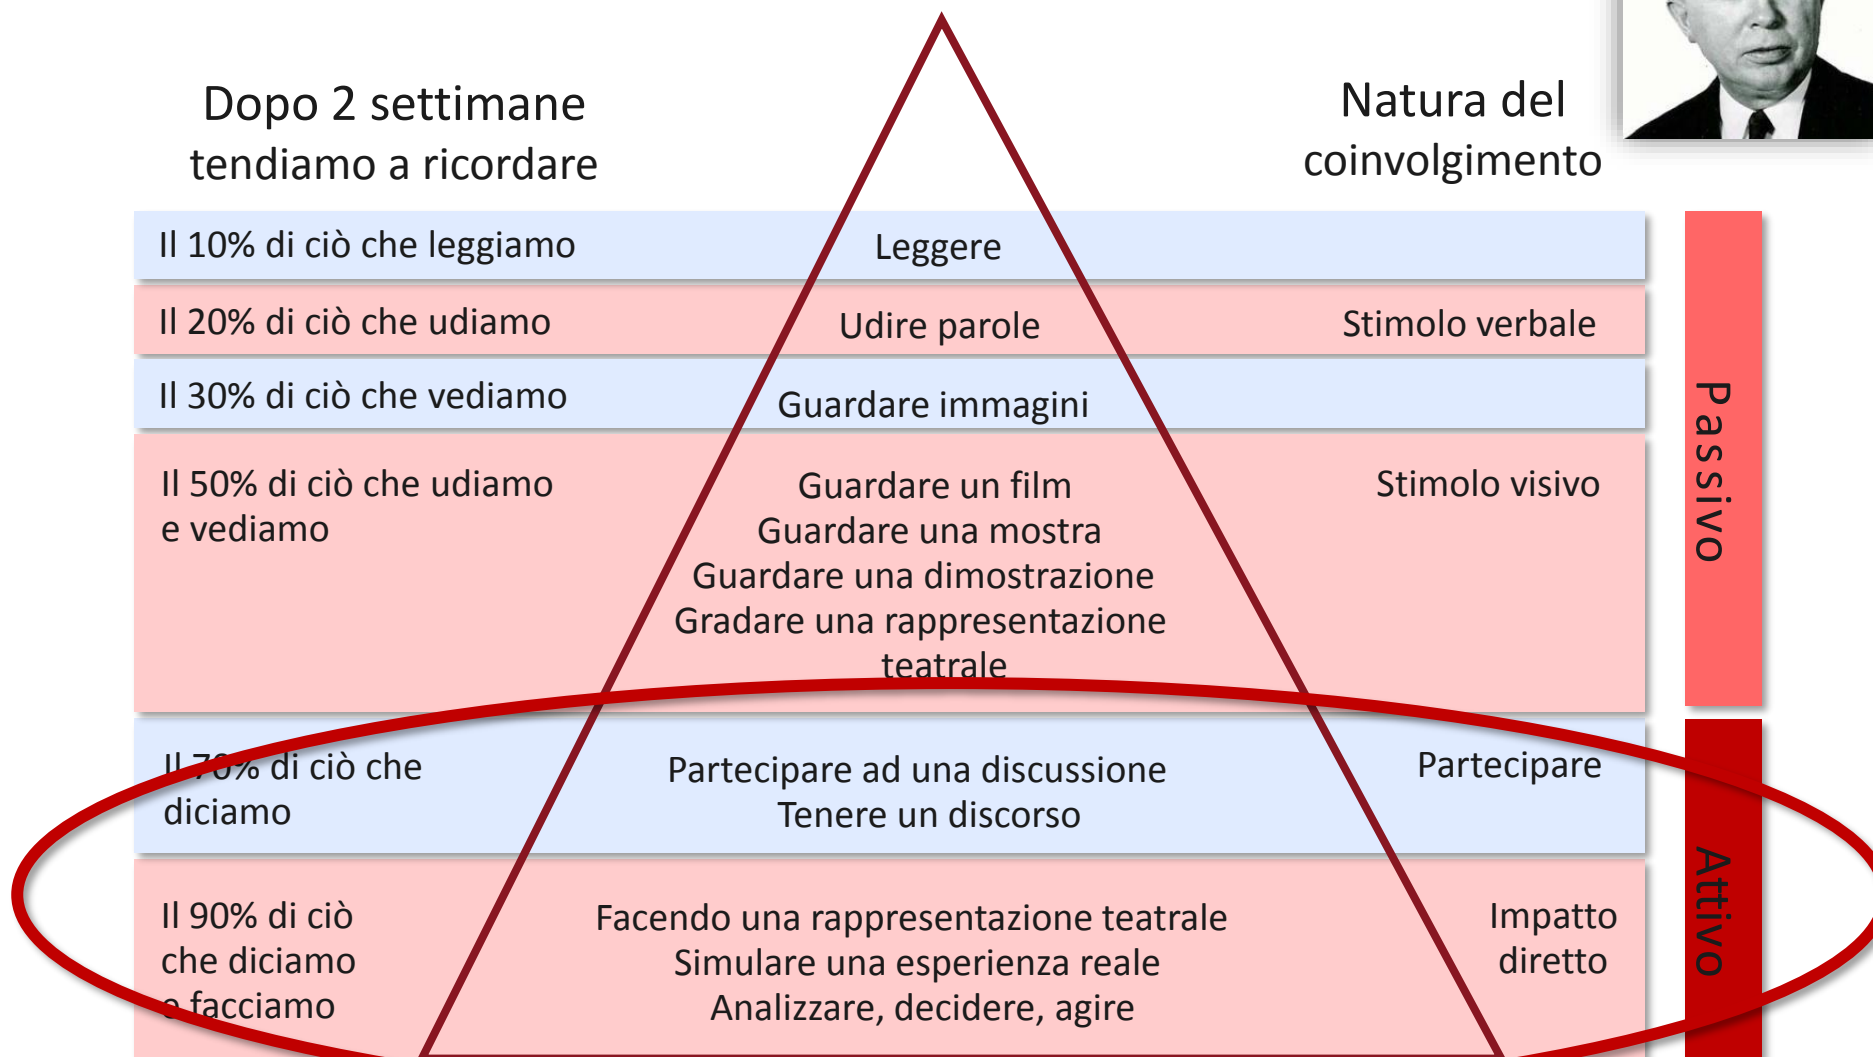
Dopo 2 settimane tendiamo a ricordare

Natura del coinvolgimento

Il 10% di ciò che leggiamo

Leggere

Il 20% di ciò che udiamo

Udire parole

Stimolo verbale

Il 30% di ciò che vediamo

Guardare immagini

Il 50% di ciò che udiamo e vediamo

Guardare un film
Guardare una mostra
Guardare una dimostrazione
Gradare una rappresentazione teatrale

Stimolo visivo

Passivo

Il 70% di ciò che diciamo

Partecipare ad una discussione
Tenere un discorso

Partecipare

Il 90% di ciò che diciamo e facciamo

Facendo una rappresentazione teatrale
Simulare una esperienza reale
Analizzare, decidere, agire

Impatto diretto

Attivo